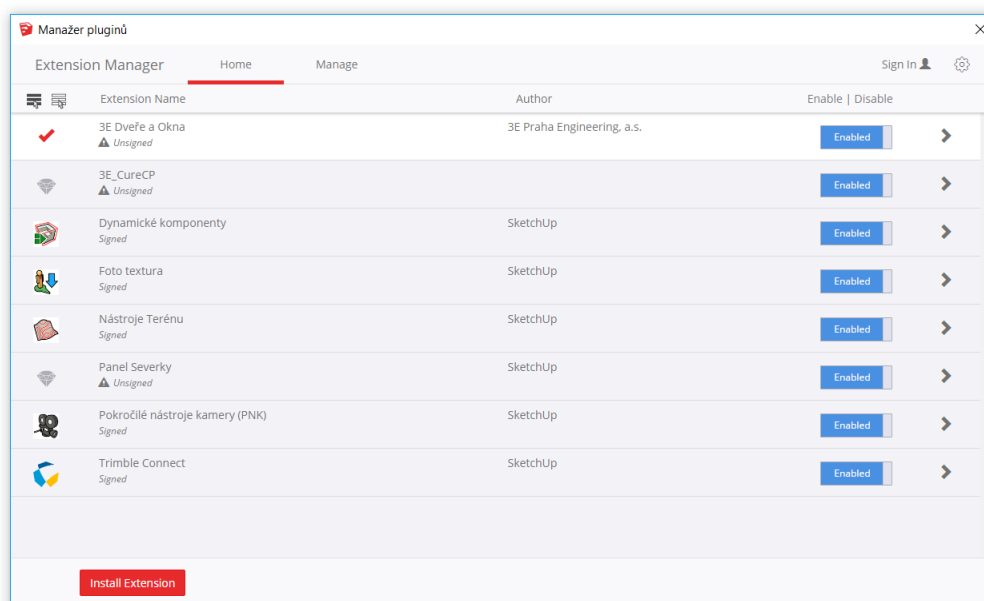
Manažer pluginů

Extension Manager
Home
Manage
Sign In

Extension Name
Author
Enable | Disable

| Extension Name | Author | Enable \| Disable |
|---|---|---|
| 3E Dveře a Okna<br>Unsigned | 3E Praha Engineering, a.s. | Enabled |
| 3E_CureCP<br>Unsigned | | Enabled |
| Dynamické komponenty<br>Signed | SketchUp | Enabled |
| Foto textura<br>Signed | SketchUp | Enabled |
| Nástroje Terénu<br>Signed | SketchUp | Enabled |
| Panel Severky<br>Unsigned | SketchUp | Enabled |
| Pokročilé nástroje kamery (PNK)<br>Signed | SketchUp | Enabled |
| Trimble Connect<br>Signed | SketchUp | Enabled |

Install Extension